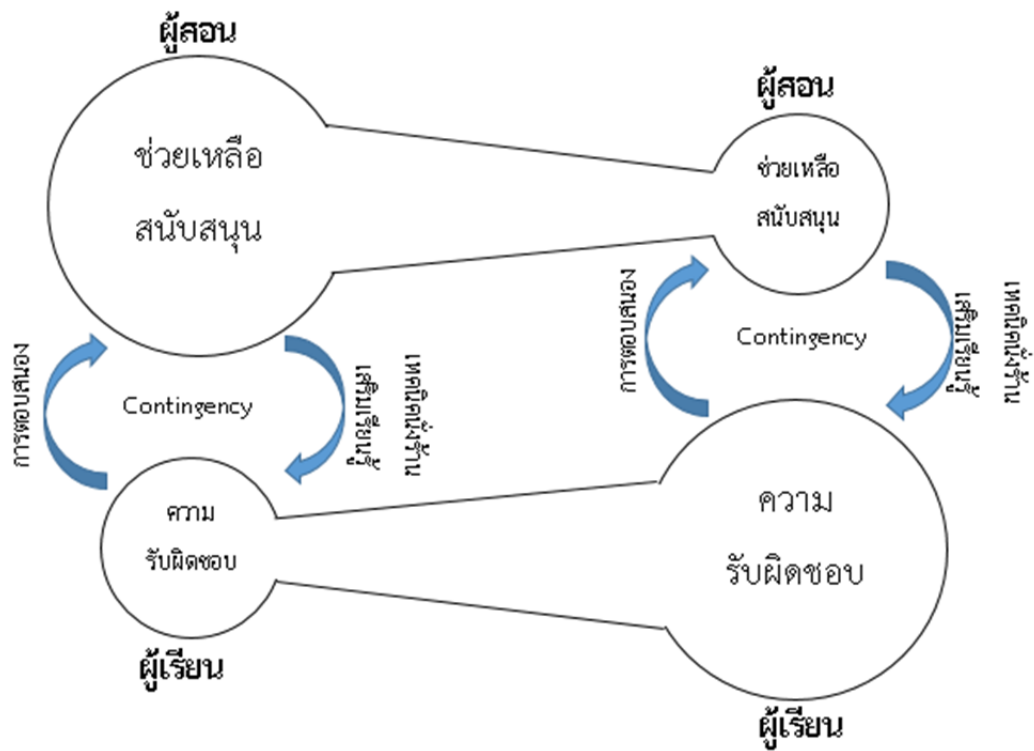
ผู้สอน

ช่วยเหลือ

สนับสนุน

ผู้สอน

ช่วยเหลือ

สนับสนุน

การตอบสนอง

Contingency

เหตุการณ์ที่เกิดขึ้น

ผู้เรียน

การตอบสนอง

Contingency

เหตุการณ์ที่เกิดขึ้น

ผู้เรียน

ความ

รับผิดชอบ

ผู้เรียน

ความ

รับผิดชอบ

ผู้เรียน